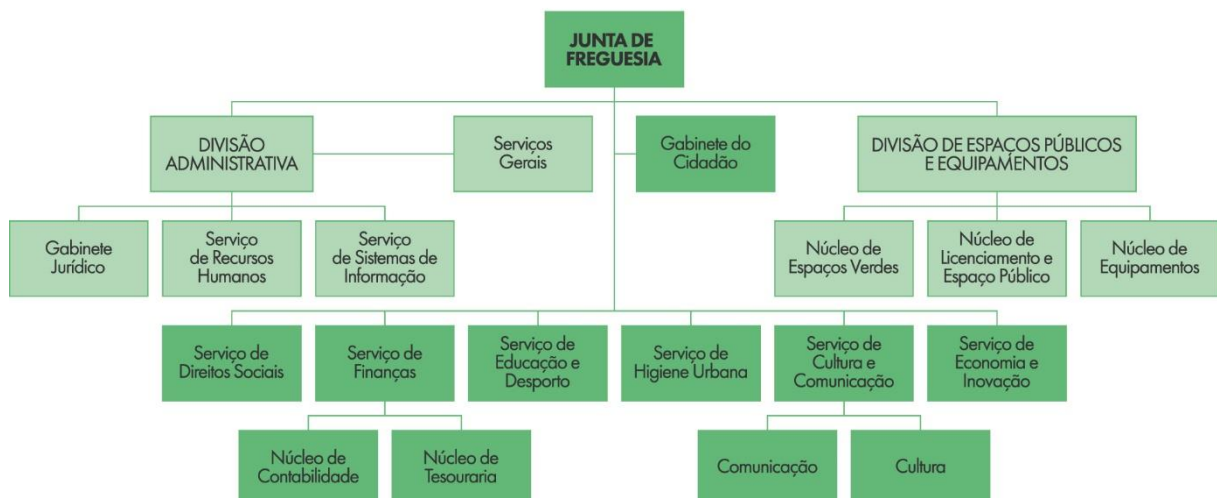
JUNTA DE FREGUESIA

DIVISÃO ADMINISTRATIVA

Serviços Gerais

Gabinete do Cidadão

DIVISÃO DE ESPAÇOS PÚBLICOS E EQUIPAMENTOS

Gabinete Jurídico

Serviço de Recursos Humanos

Serviço de Sistemas de Informação

Núcleo de Espaços Verdes

Núcleo de Licenciamento e Espaço Público

Núcleo de Equipamentos

Serviço de Direitos Sociais

Serviço de Finanças

Serviço de Educação e Desporto

Serviço de Higiene Urbana

Serviço de Cultura e Comunicação

Serviço de Economia e Inovação

Núcleo de Contabilidade

Núcleo de Tesouraria

Comunicação

Cultura